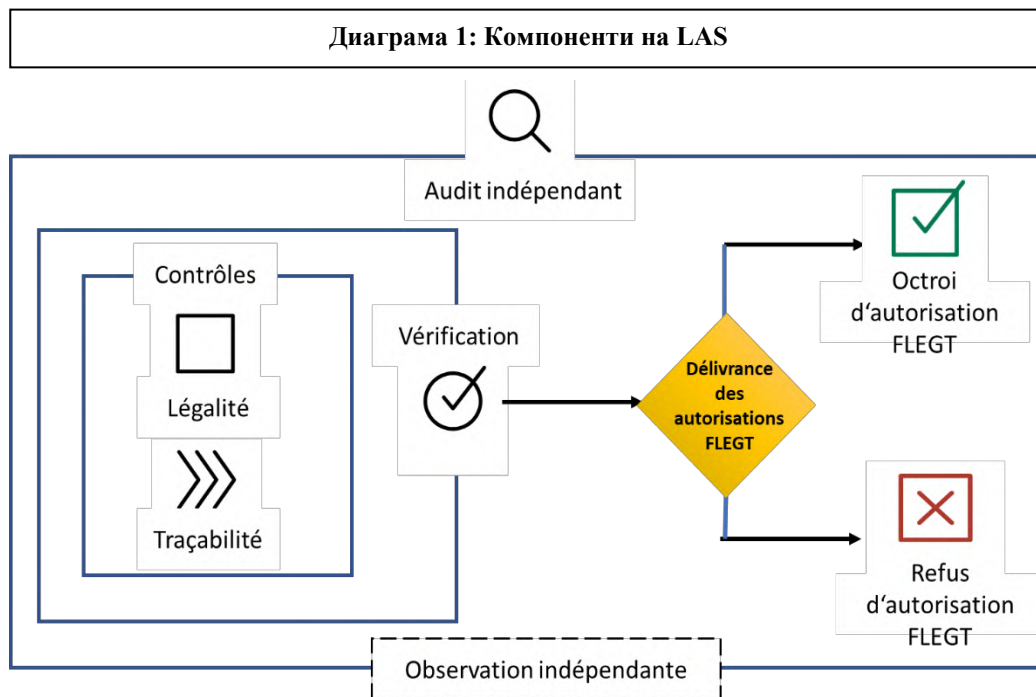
Диаграма 1: Компоненти на LAS

Audit indépendant

Contrôles

Légalité

Traçabilité

Vérification

Délivrance des autorisations FLEGT

Octroi d'autorisation FLEGT

Refus d'autorisation FLEGT

Observation indépendante